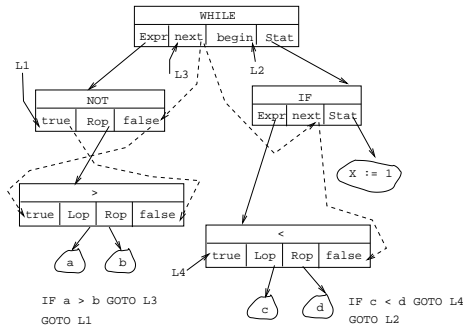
WHILE

Expr | next | begin | Stat

L1

L3

L2

NOT

true | Rop | false

IF

Expr | next | Stat

X := 1

>

true | Lop | Rop | false

<

L4

true | Lop | Rop | false

a

b

c

d

IF a > b GOTO L3
GOTO L1

IF c < d GOTO L4
GOTO L2